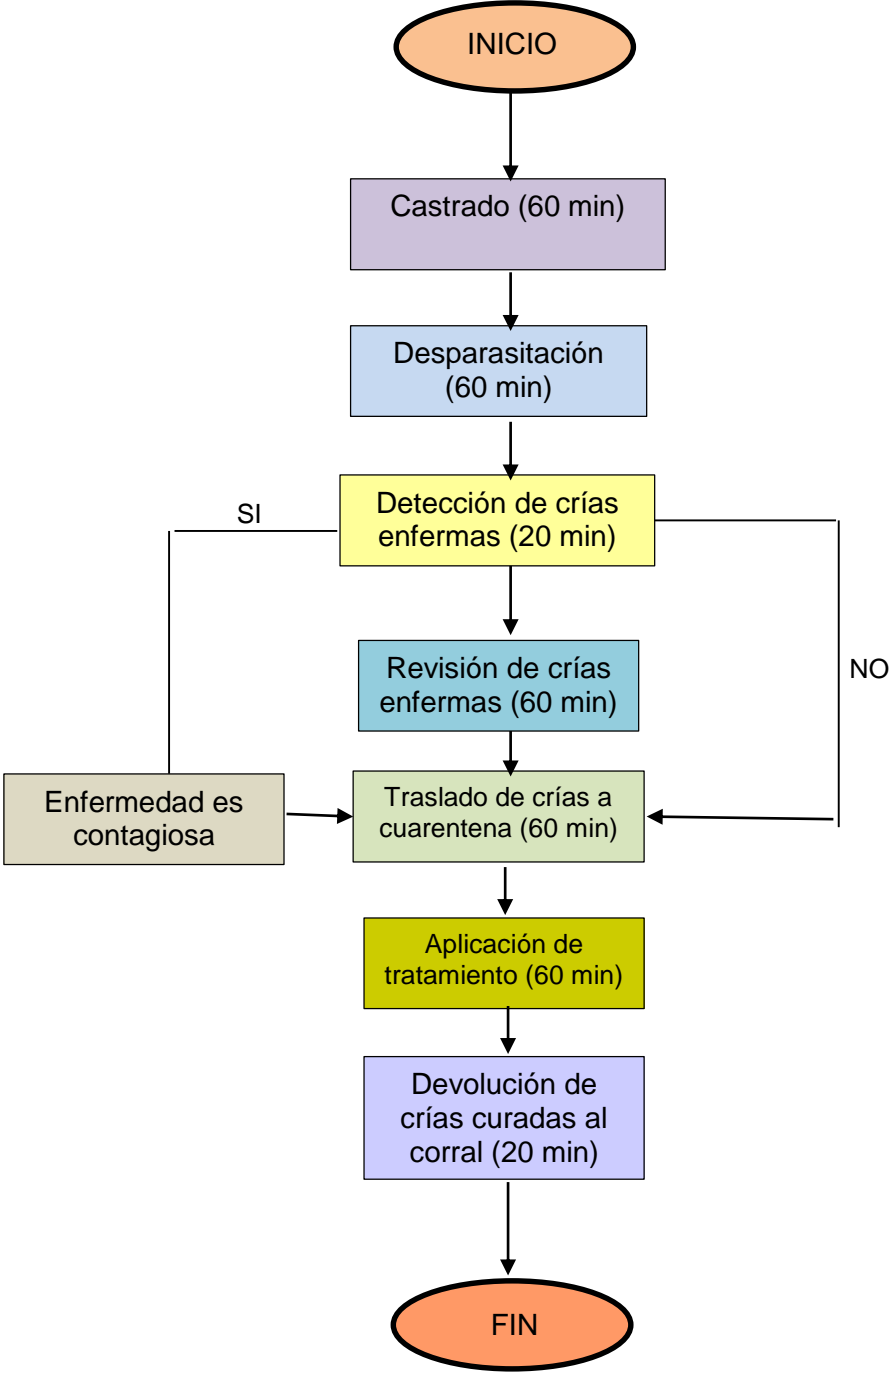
INICIO

Castrado (60 min)

Desparasitación (60 min)

SI

Detección de crías enfermas (20 min)

NO

Revisión de crías enfermas (60 min)

Enfermedad es contagiosa

Traslado de crías a cuarentena (60 min)

Aplicación de tratamiento (60 min)

Devolución de crías curadas al corral (20 min)

FIN